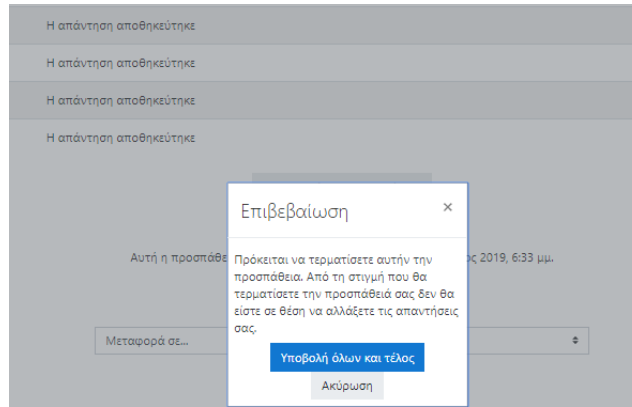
Η απάντηση αποθηκεύτηκε

Η απάντηση αποθηκεύτηκε

Η απάντηση αποθηκεύτηκε

Η απάντηση αποθηκεύτηκε

Αυτή η προσπάθε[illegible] ος 2019, 6:33 μμ.

Μεταφορά σε...

Επιβεβαίωση

×

Πρόκειται να τερματίσετε αυτήν την προσπάθεια. Από τη στιγμή που θα τερματίσετε την προσπάθειά σας δεν θα είστε σε θέση να αλλάξετε τις απαντήσεις σας.

Υποβολή όλων και τέλος

Ακύρωση